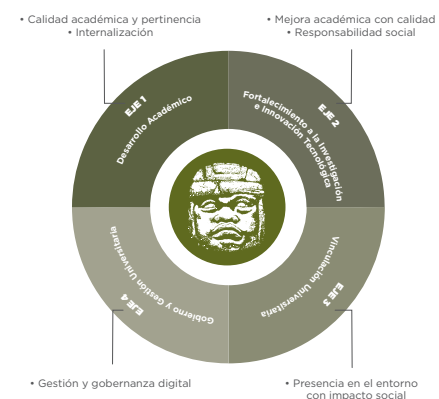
• Calidad académica y pertinencia
• Internalización

• Mejora académica con calidad
• Responsabilidad social

EJE 1
Desarrollo Académico

EJE 2
Fortalecimiento a la Investigación e Innovación Tecnológica

EJE 4
Gobierno y Gestión Universitaria

EJE 3
Vinculación Universitaria

• Gestión y gobernanza digital

• Presencia en el entorno con impacto social